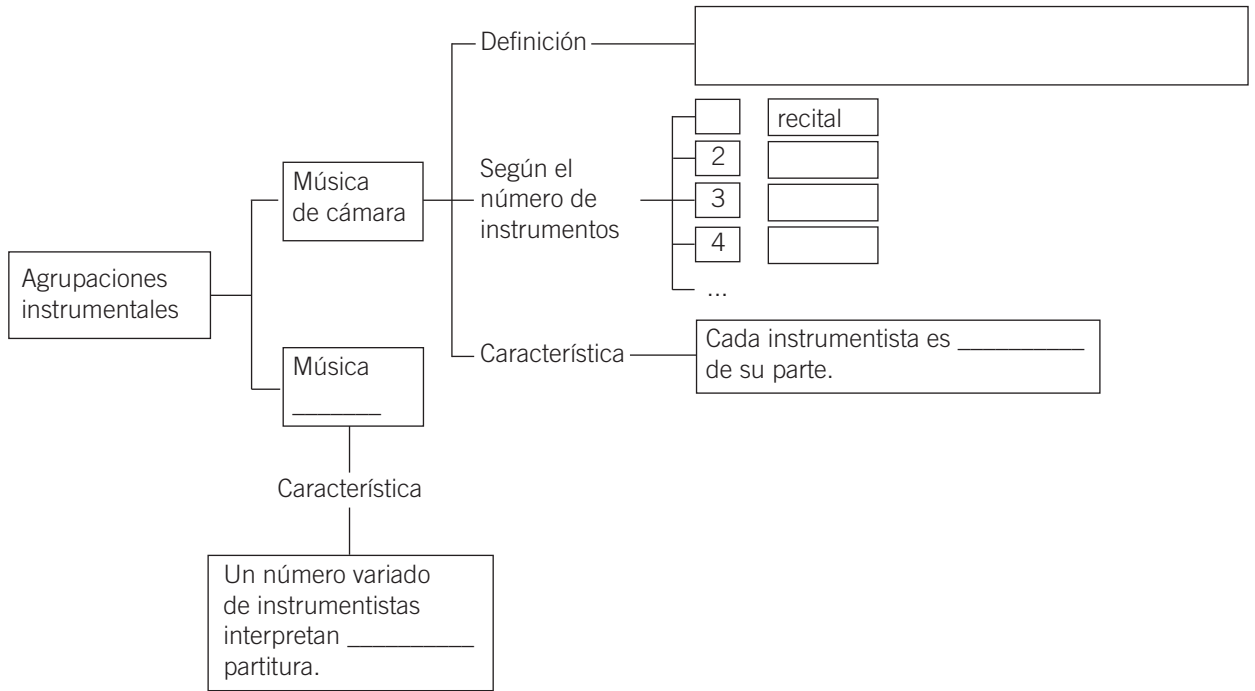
Agrupaciones instrumentales

Música de cámara

Definición

Según el número de instrumentos

| | |
|---|---|
| | recital |
| 2 | |
| 3 | |
| 4 | |
| ... | |

Característica

Cada instrumentista es _________ de su parte.

Música _______

Característica

Un número variado de instrumentistas interpretan _________ partitura.